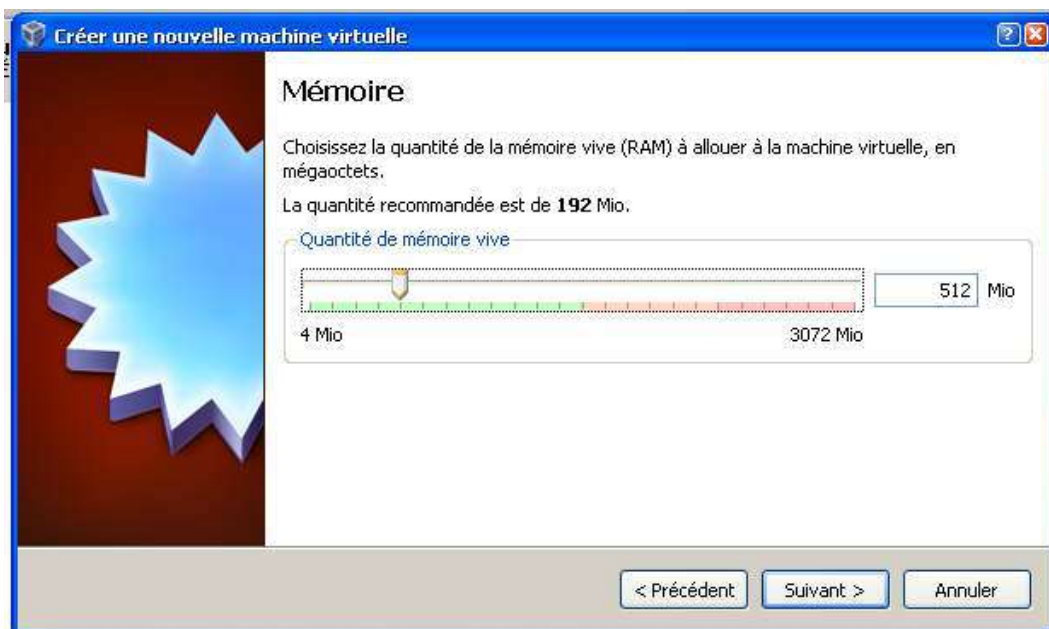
Créer une nouvelle machine virtuelle

Mémoire

Choisissez la quantité de la mémoire vive (RAM) à allouer à la machine virtuelle, en mégaoctets.

La quantité recommandée est de **192** Mio.

Quantité de mémoire vive

512 Mio

4 Mio

3072 Mio

< Précédent

Suivant >

Annuler